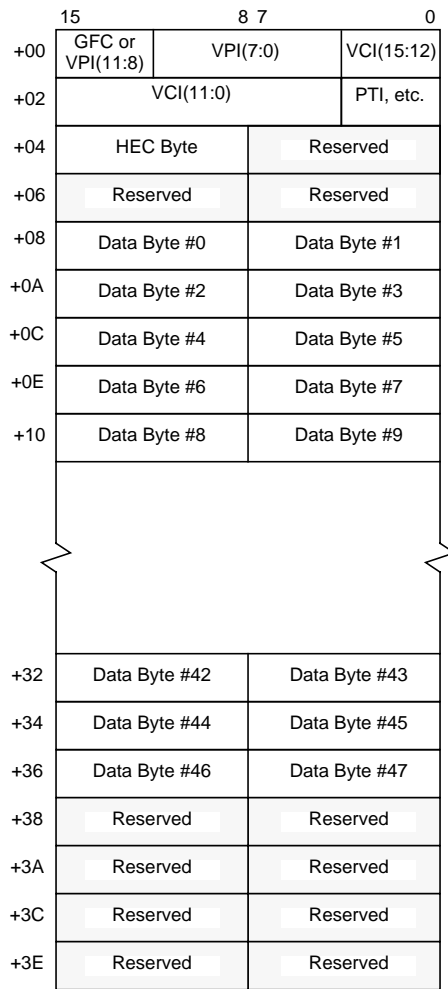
| | 15 | 8 7 | 0 |
|---|---|---|---|
| +00 | GFC or VPI(11:8) | VPI(7:0) | VCI(15:12) |
| +02 | VCI(11:0) | | PTI, etc. |
| +04 | HEC Byte | | Reserved |
| +06 | Reserved | | Reserved |
| +08 | Data Byte #0 | | Data Byte #1 |
| +0A | Data Byte #2 | | Data Byte #3 |
| +0C | Data Byte #4 | | Data Byte #5 |
| +0E | Data Byte #6 | | Data Byte #7 |
| +10 | Data Byte #8 | | Data Byte #9 |
| +32 | Data Byte #42 | | Data Byte #43 |
| +34 | Data Byte #44 | | Data Byte #45 |
| +36 | Data Byte #46 | | Data Byte #47 |
| +38 | Reserved | | Reserved |
| +3A | Reserved | | Reserved |
| +3C | Reserved | | Reserved |
| +3E | Reserved | | Reserved |